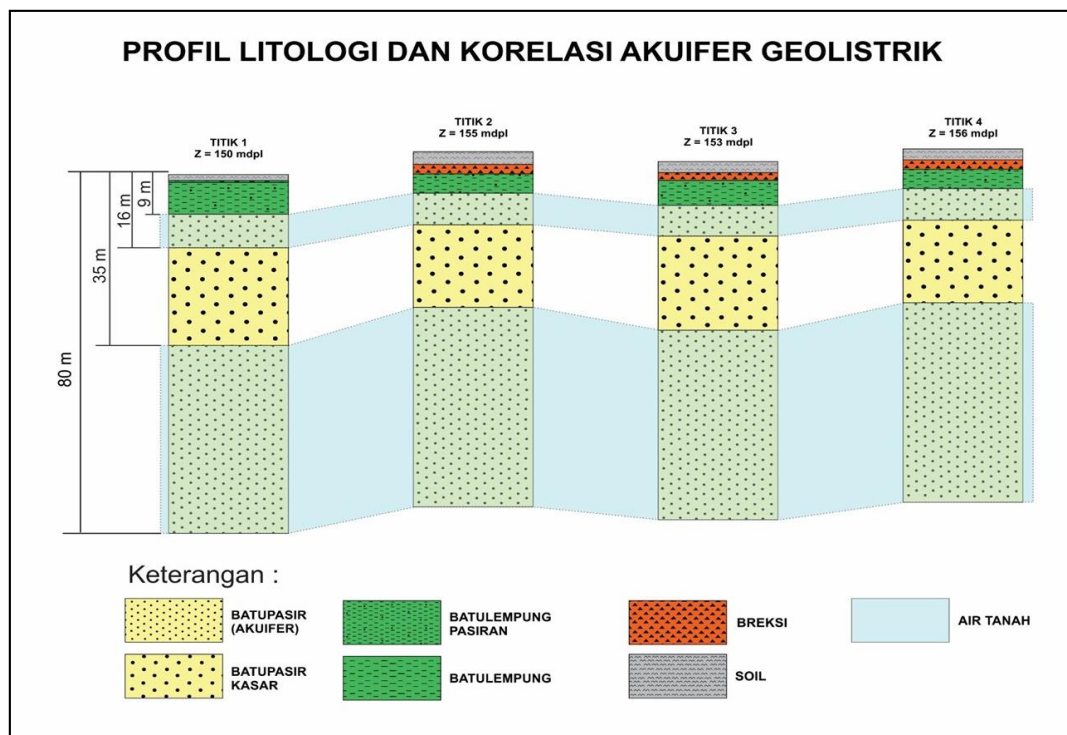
PROFIL LITOLOGI DAN KORELASI AKUIFER GEOLISTRIK

TITIK 1
Z = 150 mdpl

TITIK 2
Z = 155 mdpl

TITIK 3
Z = 153 mdpl

TITIK 4
Z = 156 mdpl

9 m
16 m
35 m
80 m

Keterangan :

BATUPASIR (AKUIFER)
BATULEMPUNG PASIRAN
BREKSI
AIR TANAH
BATUPASIR KASAR
BATULEMPUNG
SOIL